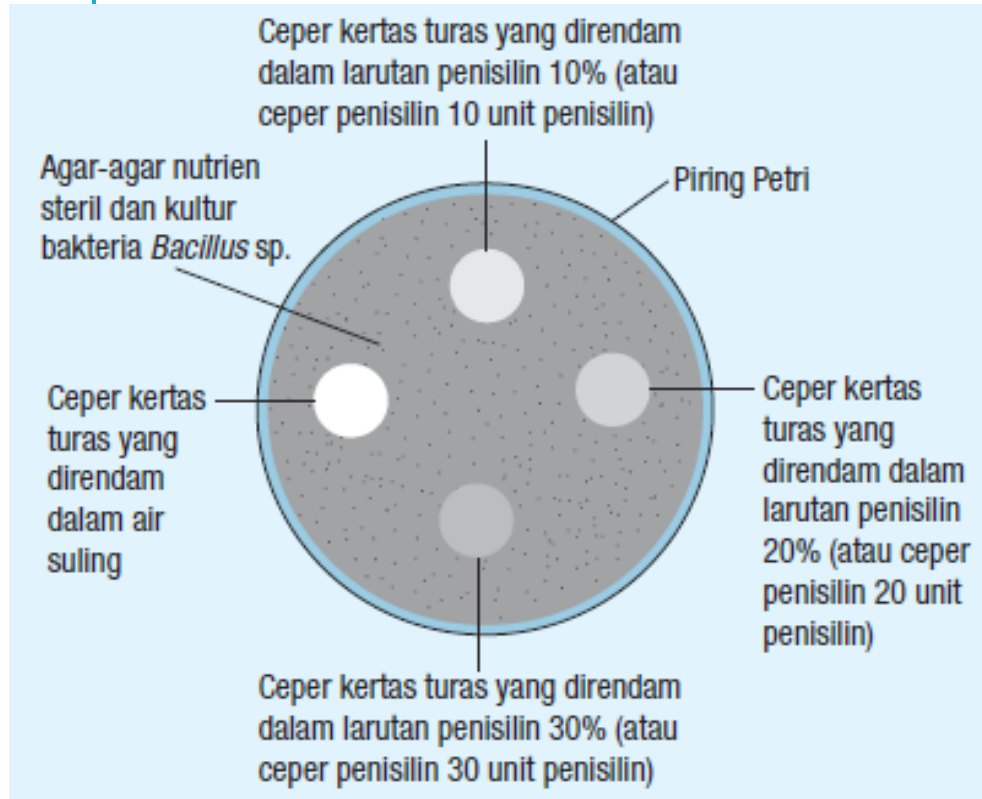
Ceper kertas turas yang direndam dalam larutan penisilin 10% (atau ceper penisilin 10 unit penisilin)

Agar-agar nutrien steril dan kultur bakteria *Bacillus* sp.

Piring Petri

Ceper kertas turas yang direndam dalam air suling

Ceper kertas turas yang direndam dalam larutan penisilin 20% (atau ceper penisilin 20 unit penisilin)

Ceper kertas turas yang direndam dalam larutan penisilin 30% (atau ceper penisilin 30 unit penisilin)